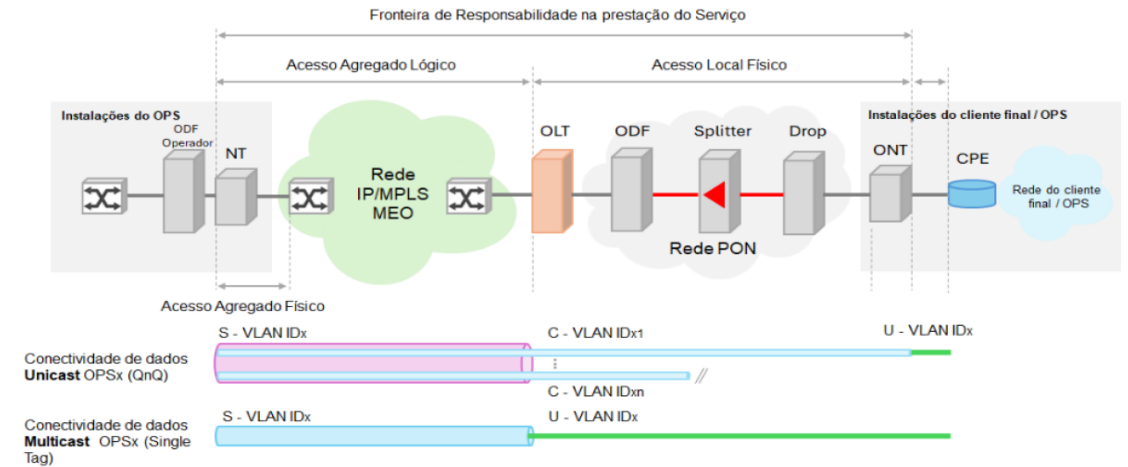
Fronteira de Responsabilidade na prestação do Serviço

Acesso Agregado Lógico

Acesso Local Físico

Instalações do OPS

ODF Operador

NT

Rede IP/MPLS MEO

OLT

ODF

Splitter

Drop

Instalações do cliente final / OPS

ONT

CPE

Rede do cliente final / OPS

Rede PON

Acesso Agregado Físico

S - VLAN IDx

C - VLAN IDx1

U - VLAN IDx

Conectividade de dados **Unicast** OPSx (QnQ)

C - VLAN IDxn

Conectividade de dados **Multicast** OPSx (Single Tag)

S - VLAN IDx

U - VLAN IDx